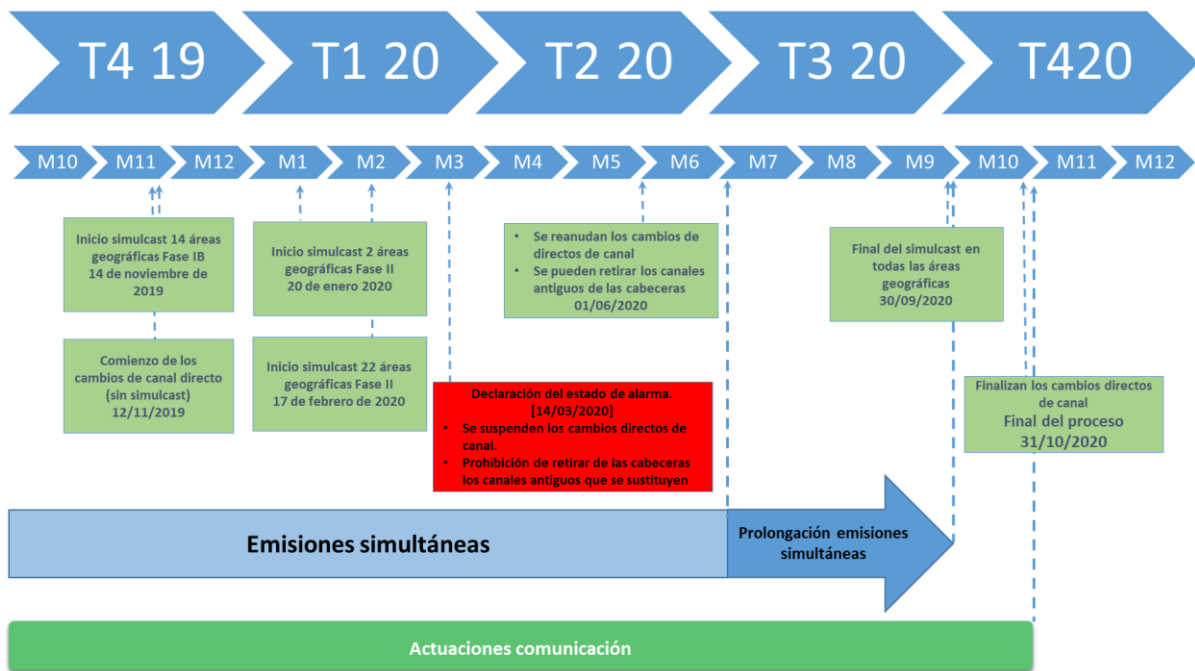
T4 19

T1 20

T2 20

T3 20

T420

M10 M11 M12 M1 M2 M3 M4 M5 M6 M7 M8 M9 M10 M11 M12

Inicio simulcast 14 áreas geográficas Fase IB 14 de noviembre de 2019

Comienzo de los cambios de canal directo (sin simulcast) 12/11/2019

Inicio simulcast 2 áreas geográficas Fase II 20 de enero 2020

Inicio simulcast 22 áreas geográficas Fase II 17 de febrero de 2020

Declaración del estado de alarma. [14/03/2020]
- Se suspenden los cambios directos de canal.
- Prohibición de retirar de las cabeceras los canales antiguos que se sustituyen

- Se reanudan los cambios de directos de canal
- Se pueden retirar los canales antiguos de las cabeceras 01/06/2020

Final del simulcast en todas las áreas geográficas 30/09/2020

Finalizan los cambios directos de canal
Final del proceso
31/10/2020

Emisiones simultáneas

Prolongación emisiones simultáneas

Actuaciones comunicación